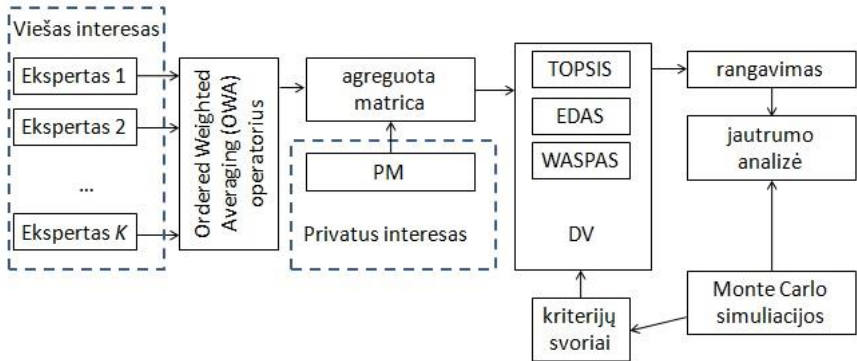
Viešas interesas

Ekspertas 1

Ekspertas 2

...

Ekspertas *K*

Ordered Weighted Averaging (OWA) operatorius

agreguota matrica

PM

Privatus interesas

TOPSIS

EDAS

WASPAS

DV

rangavimas

jautrumo analizė

Monte Carlo simuliacijos

kriterijų svoriai